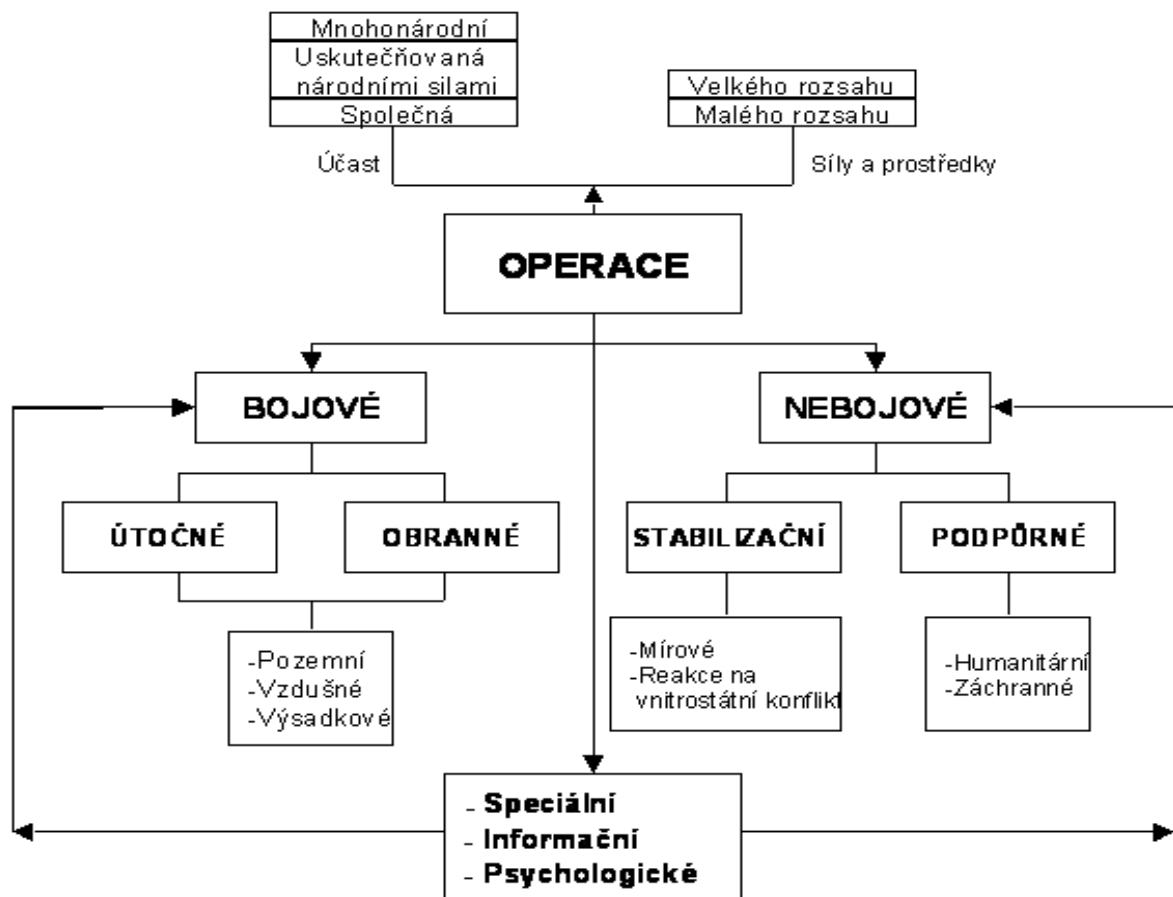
Mnohonárodní
Uskutečňovaná národními silami
Společná

Účast

Velkého rozsahu
Malého rozsahu

Síly a prostředky

OPERACE

BOJOVÉ

NEBOJOVÉ

ÚTOČNÉ

OBRANNÉ

STABILIZAČNÍ

PODPŮRNÉ

-Pozemní
-Vzdušné
-Výsadkové

-Mírové
-Reakce na vnitrostátní konflikt

-Humanitární
-Záchranné

- Speciální
- Informační
- Psychologické